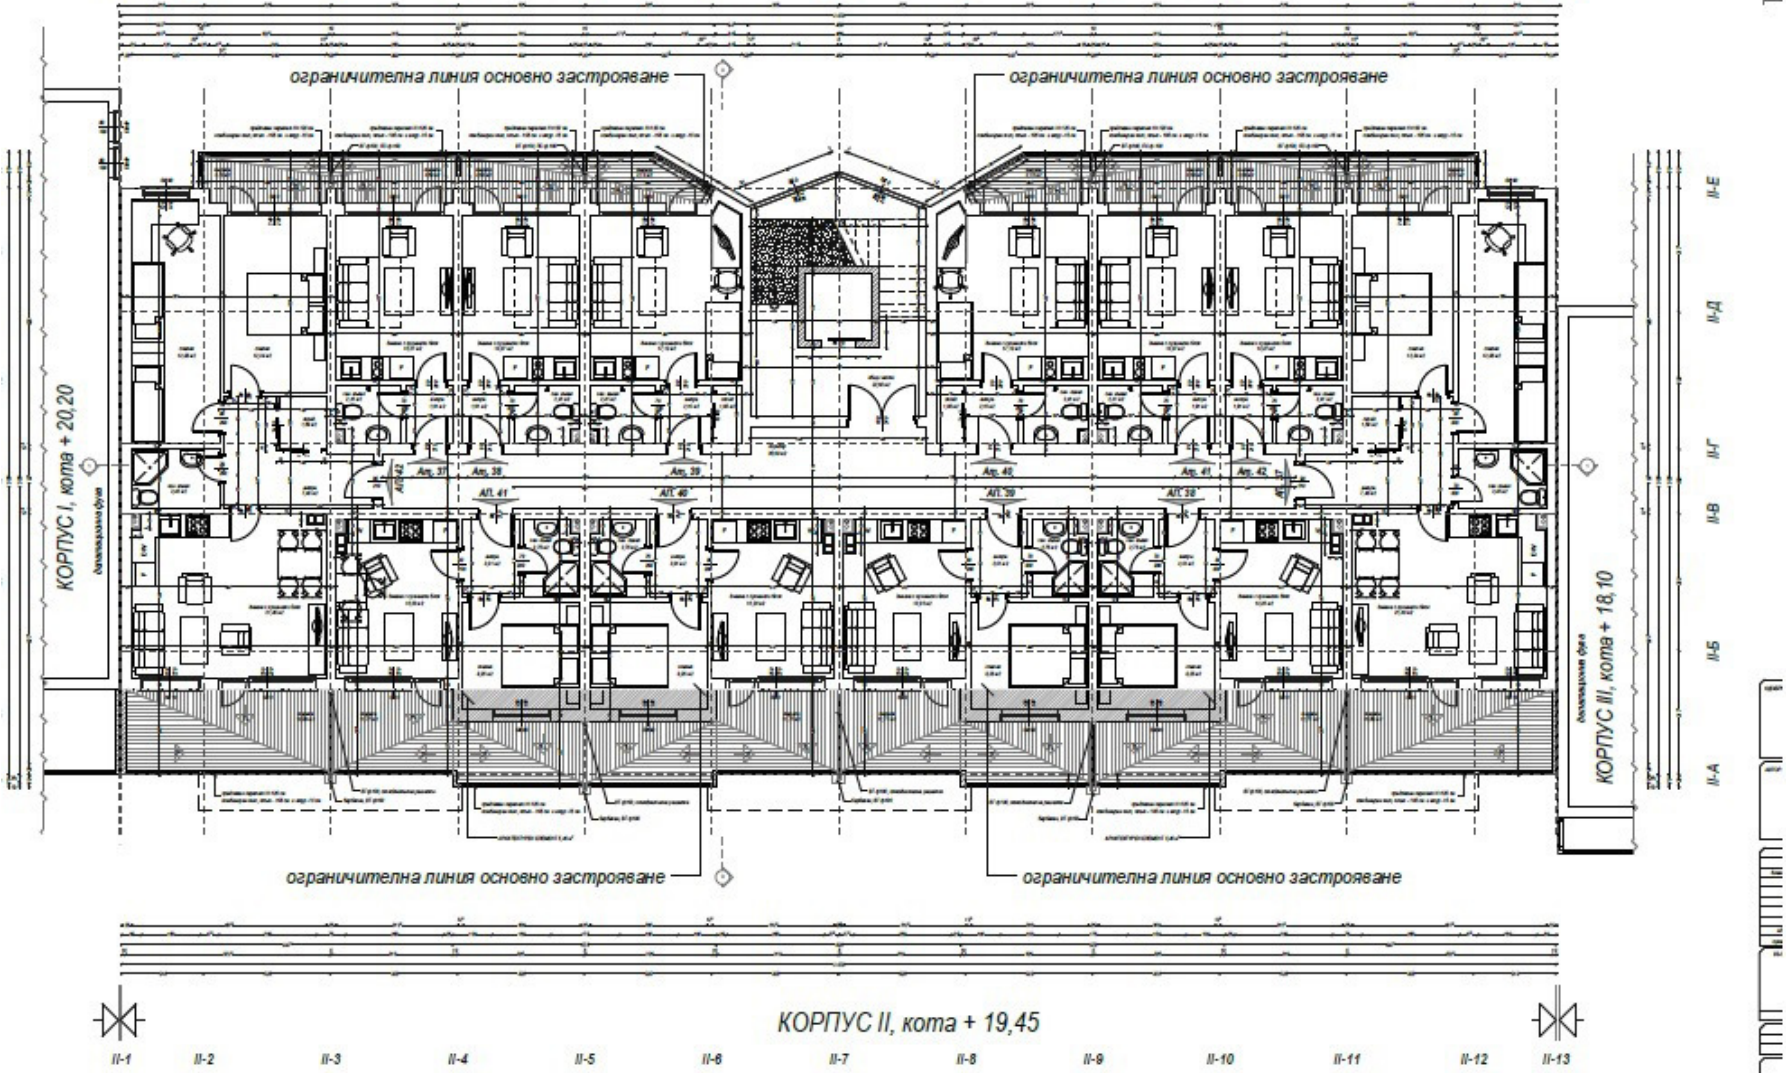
ограничителна линия основно застрояване

ограничителна линия основно застрояване

КОРПУС I, кота + 20,20

КОРПУС III, кота + 18,10

II-Е

II-Д

II-Г

II-В

II-Б

II-А

Ап. 37

Ап. 38

Ап. 39

Ап. 40

Ап. 41

Ап. 42

АП. 42

АП. 41

АП. 40

АП. 39

АП. 38

АП. 37

ограничителна линия основно застрояване

ограничителна линия основно застрояване

КОРПУС II, кота + 19,45

II-1 II-2 II-3 II-4 II-5 II-6 II-7 II-8 II-9 II-10 II-11 II-12 II-13